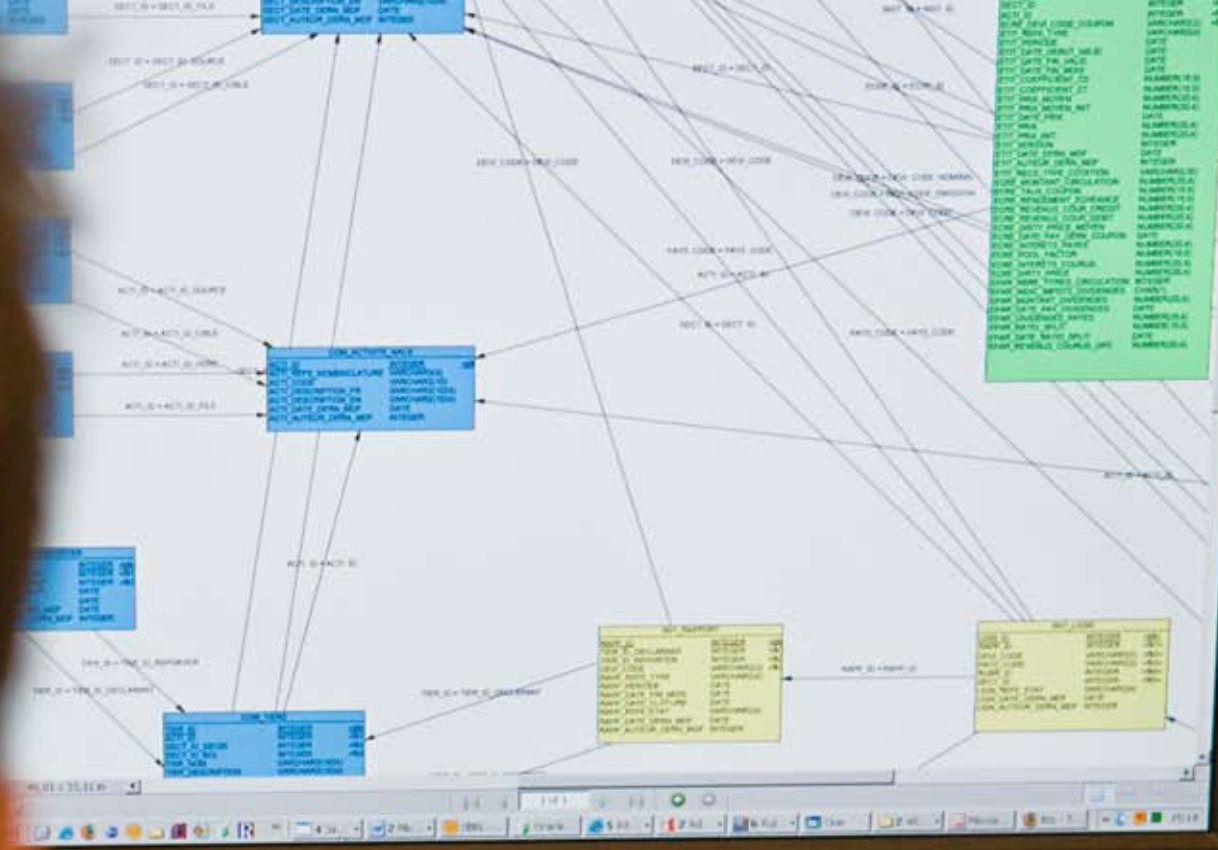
SECT_ID = SECT_ID_FILS

SECT_DATE_DERN_MEP DATE
SECT_AUTEUR_DERN_MEP INTEGER

SECT_ID = SECT_ID_SOURCE
SECT_ID = SECT_ID_CIBLE

DEVI_CODE = DEVI_CODE
DEVI_CODE = DEVI_CODE

SECT_ID = SECT_ID

PAYS_CODE = PAYS_CODE

ACTI_ID = ACTI_ID_SOURCE
ACTI_ID = ACTI_ID_CIBLE
ACTI_ID = ACTI_ID_NOMM
ACTI_ID = ACTI_ID_FILS

COM_ACTIVITE_NACE
ACTI_ID INTEGER
ACTI_TYPE_NOMENCLATURE VARCHAR2(3)
ACTI_CODE VARCHAR2(10)
ACTI_DESCRIPTION_FR VARCHAR2(100)
ACTI_DESCRIPTION_EN VARCHAR2(100)
ACTI_DATE_DERN_MEP DATE
ACTI_AUTEUR_DERN_MEP INTEGER

SECT_ID = SECT_ID

PAYS_CODE = PAYS_CODE

ACTI_ID = ACTI_ID

ACTI_ID = ACTI_ID

TIER_ID = TIER_ID_RAPPORTEUR
TIER_ID = TIER_ID_DECLARANT
TIER_ID = TIER_ID_DECLARANT

RAPP_ID = RAPP_ID

COM_TIERS
TIER_ID INTEGER
SECT_ID INTEGER
SECT_ID_SIEGE INTEGER
TIER_NOM VARCHAR2(100)
TIER_DESCRIPTION VARCHAR2(100)

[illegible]_RAPPORT
RAPP_ID INTEGER
TIER_ID_DECLARANT INTEGER
TIER_ID_RAPPORTEUR INTEGER
DEVI_CODE VARCHAR2(3)
RAPP_TYPE VARCHAR2(2)
RAPP_DATE_FIN_MOIS DATE
RAPP_DATE_CLOTURE DATE
RAPP_ETAT VARCHAR2(1)
RAPP_DATE_DERN_MEP DATE
RAPP_AUTEUR_DERN_MEP INTEGER

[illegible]_LIGNE
LIGN_ID INTEGER
RAPP_ID INTEGER
DEVI_CODE VARCHAR2(3)
PAYS_CODE VARCHAR2(3)
ACTI_ID INTEGER
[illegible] INTEGER
LIGN_TYPE_ETAT VARCHAR2(2)
LIGN_DATE_DERN_MEP DATE
LIGN_AUTEUR_DERN_MEP INTEGER

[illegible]